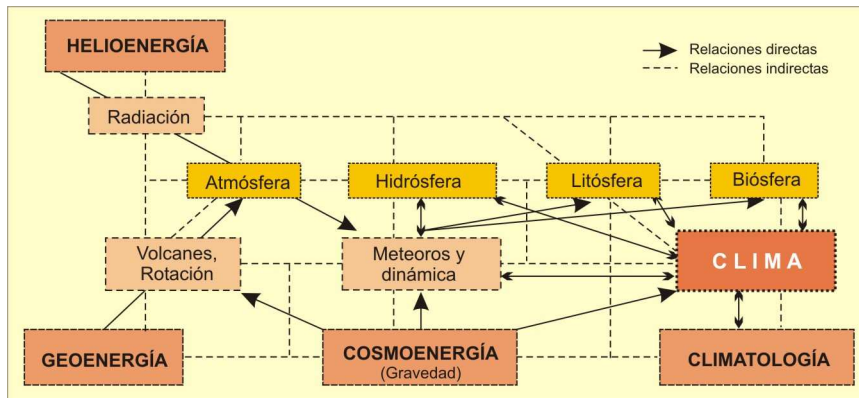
HELIOENERGÍA

Relaciones directas
Relaciones indirectas

Radiación

Atmósfera

Hidrósfera

Litósfera

Biósfera

Volcanes, Rotación

Meteoros y dinámica

CLIMA

GEOENERGÍA

COSMOENERGÍA
(Gravedad)

CLIMATOLOGÍA